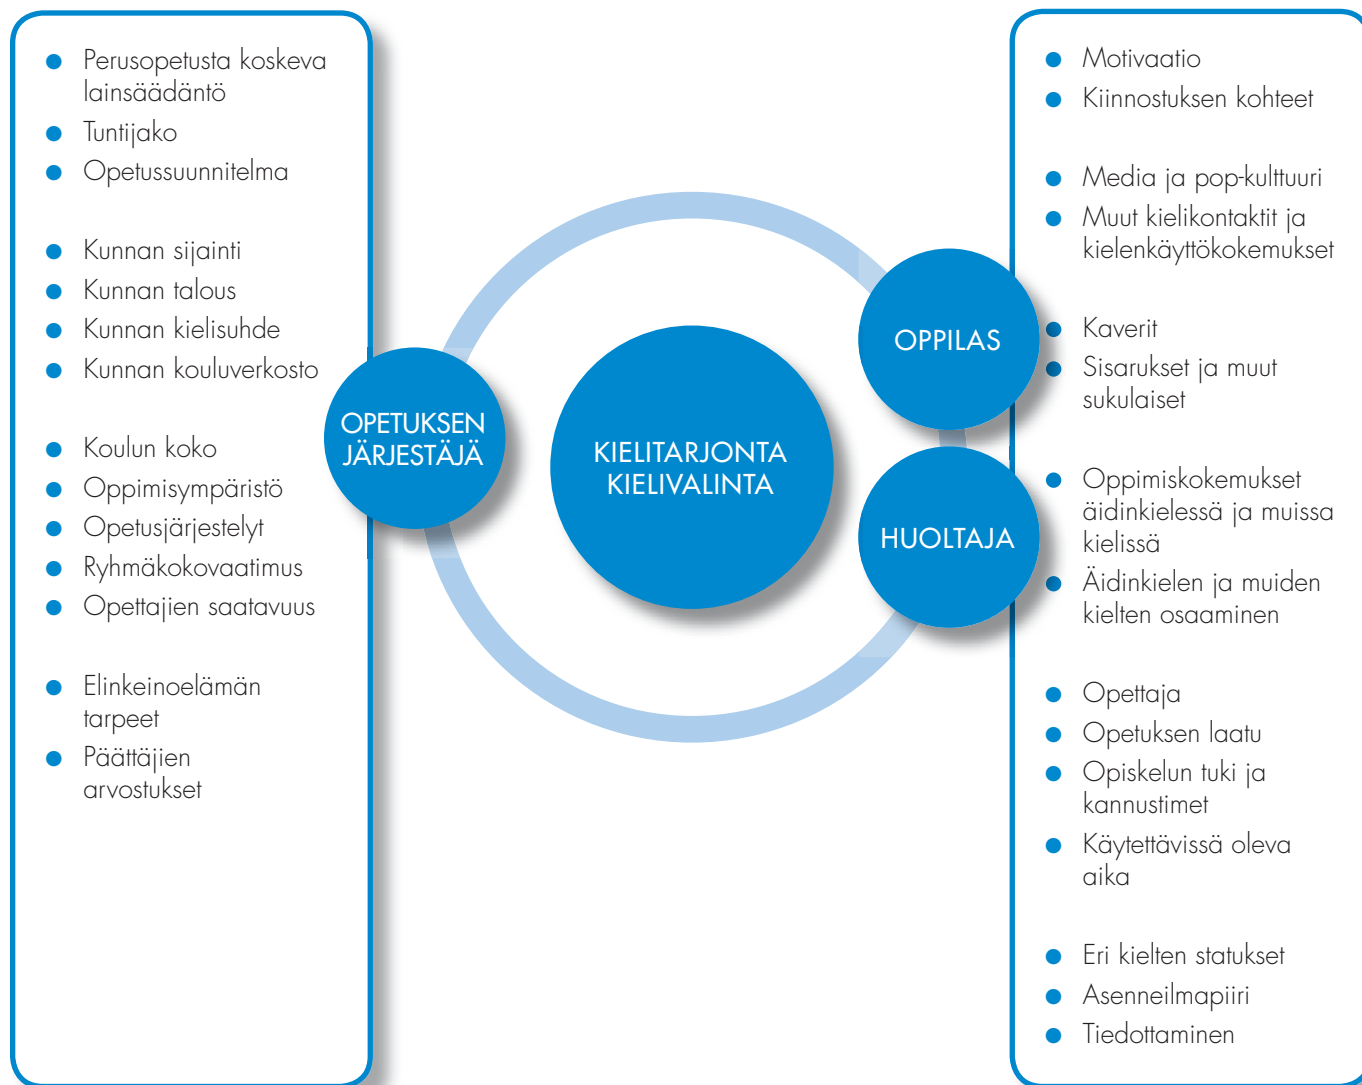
- Perusopetusta koskeva lainsäädäntö
- Tuntijako
- Opetussuunnitelma

- Kunnan sijainti
- Kunnan talous
- Kunnan kielisuhde
- Kunnan kouluverkosto

- Koulun koko
- Oppimisympäristö
- Opetusjärjestelyt
- Ryhmäkokovaatimus
- Opettajien saatavuus

- Elinkeinoelämän tarpeet
- Päättäjien arvostukset

OPETUKSEN JÄRJESTÄJÄ

KIELITARJONTA KIELIVALINTA

OPPILAS

HUOLTAJA

- Motivaatio
- Kiinnostuksen kohteet

- Media ja pop-kulttuuri
- Muut kielikontaktit ja kielenkäyttökokemukset

- Kaverit
- Sisarukset ja muut sukulaiset

- Oppimiskokemukset äidinkielessä ja muissa kielissä
- Äidinkielen ja muiden kielten osaaminen

- Opettaja
- Opetuksen laatu
- Opiskelun tuki ja kannustimet
- Käytettävissä oleva aika

- Eri kielten statukset
- Asenneilmapiiri
- Tiedottaminen